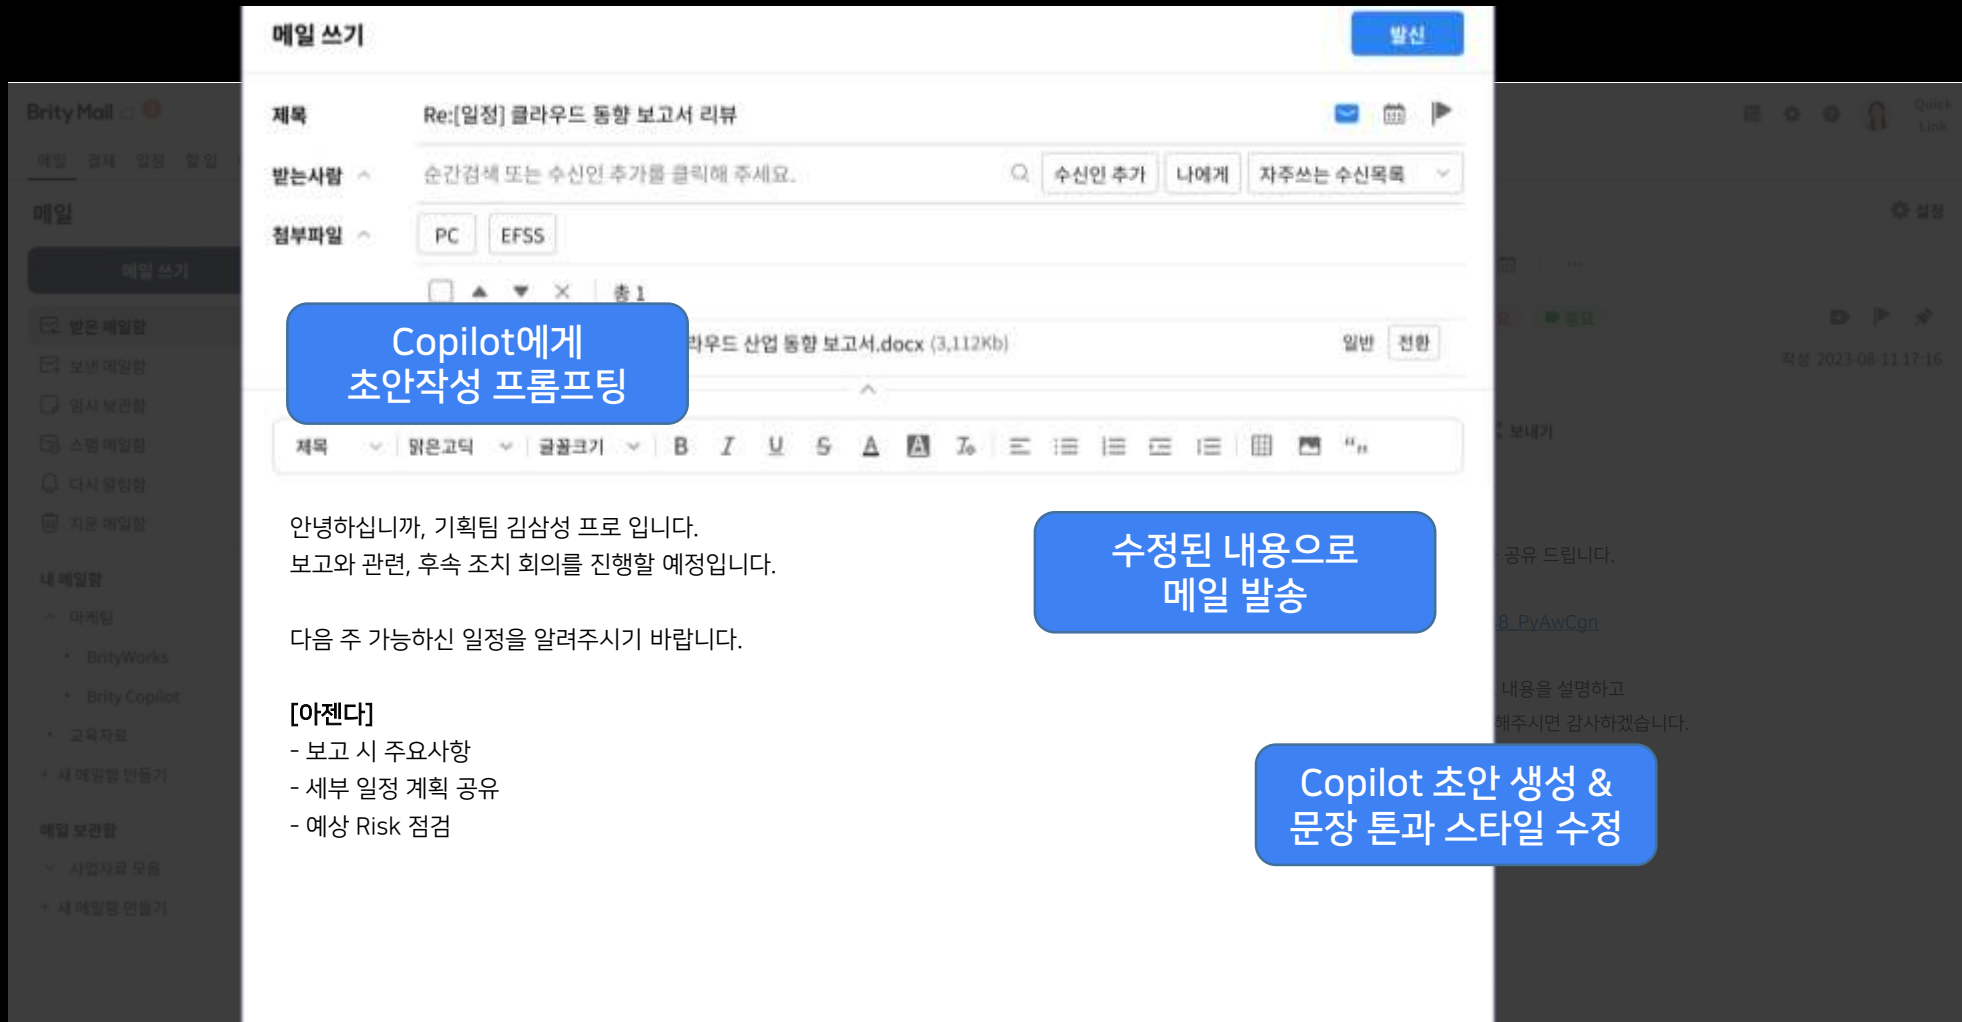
메일 쓰기

발신

제목 Re:[일정] 클라우드 동향 보고서 리뷰

받는사람 순간검색 또는 수신인 추가를 클릭해 주세요. 수신인 추가 나에게 자주쓰는 수신목록

첨부파일 PC EFSS

총 1

Copilot에게 초안작성 프롬프팅

라우드 산업 동향 보고서.docx (3,112Kb) 일반 전환

제목 맑은고딕 글꼴크기

안녕하십니까, 기획팀 김삼성 프로 입니다.
보고와 관련, 후속 조치 회의를 진행할 예정입니다.

다음 주 가능하신 일정을 알려주시기 바랍니다.

[아젠다]
- 보고 시 주요사항
- 세부 일정 계획 공유
- 예상 Risk 점검

수정된 내용으로 메일 발송

Copilot 초안 생성 & 문장 톤과 스타일 수정

Brity Mail

메일

메일 쓰기

받은 메일함

보낸 메일함

임시 보관함

스팸 메일함

다시 알림함

지운 메일함

내 메일함

마케팅

BrityWorks

Brity Copilot

교육자료

새 메일함 만들기

메일 보관함

사업자료 모음

새 메일함 만들기

설정

작성 2023-08-11 17:16

보내기

공유 드립니다.

8_PyAwCgn

내용을 설명하고

해주시면 감사하겠습니다.